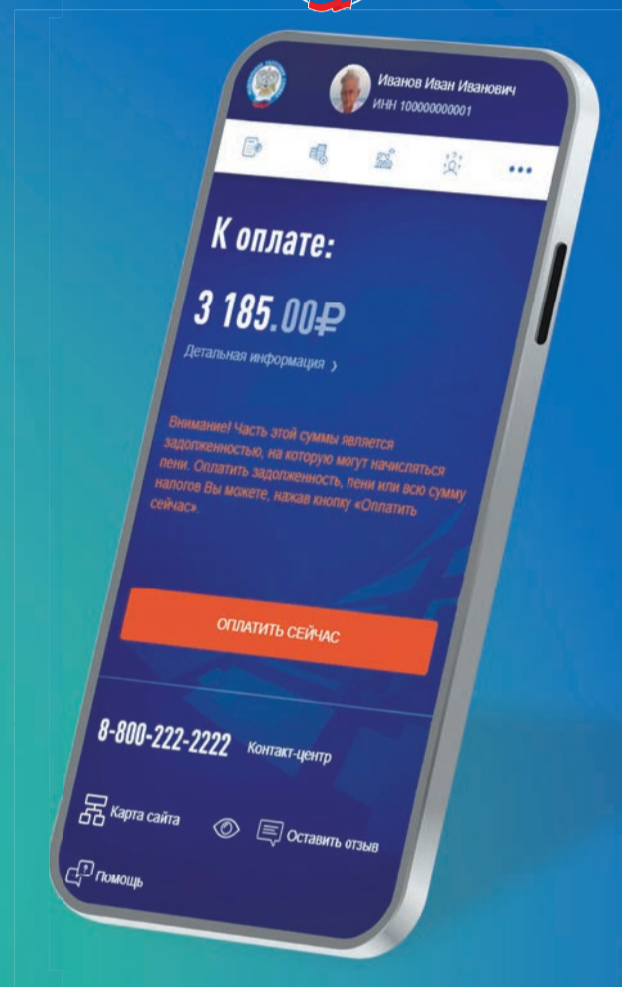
Иванов Иван Иванович
ИНН 100000000001

К оплате:

3 185.00₽

Детальная информация ›

Внимание! Часть этой суммы является задолженностью, на которую могут начисляться пени. Оплатить задолженность, пени или всю сумму налогов Вы можете, нажав кнопку «Оплатить сейчас».

ОПЛАТИТЬ СЕЙЧАС

8-800-222-2222 Контакт-центр

Карта сайта

Оставить отзыв

Помощь